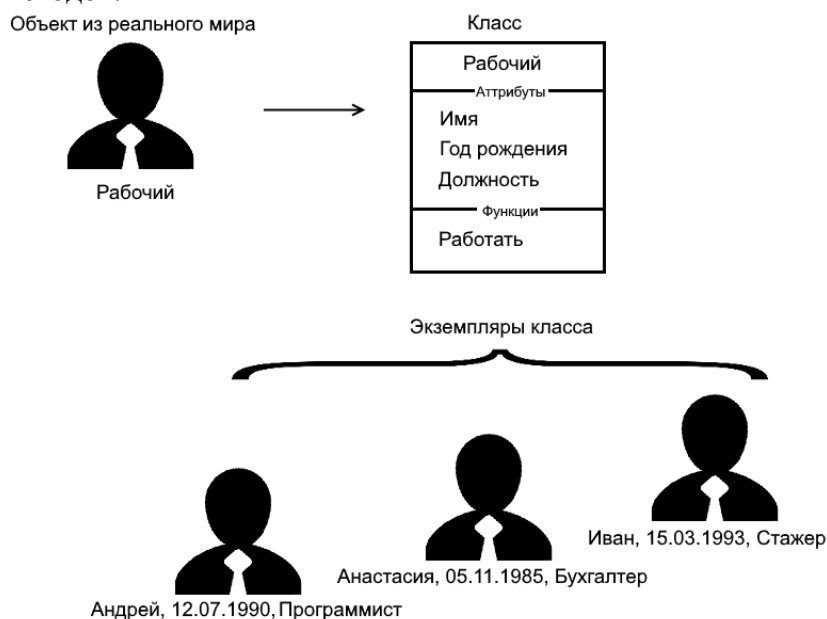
Объект из реального мира

Рабочий

Класс

Рабочий

Аттрибуты

Имя

Год рождения

Должность

Функции

Работать

Экземпляры класса

Иван, 15.03.1993, Стажер

Анастасия, 05.11.1985, Бухгалтер

Андрей, 12.07.1990, Программист